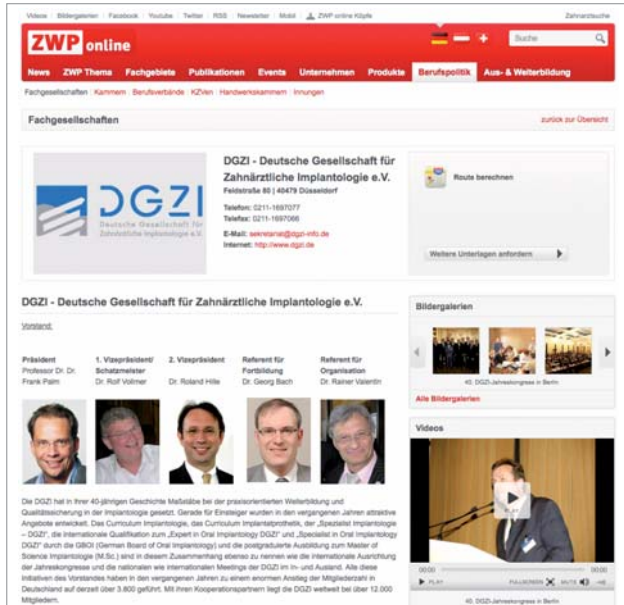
Videos | Bildergalerien | Facebook | Youtube | Twitter | RSS | Newsletter | Mobil | ZWP online Köpfe

Zahnarztsuche

ZWP online

Suche

News | ZWP Thema | Fachgebiete | Publikationen | Events | Unternehmen | Produkte | Berufspolitik | Aus- & Weiterbildung

Fachgesellschaften | Kammern | Berufsverbände | KZVen | Handwerkskammern | Innungen

Fachgesellschaften

zurück zur Übersicht

DGZI Deutsche Gesellschaft für Zahnärztliche Implantologie e.V.

DGZI - Deutsche Gesellschaft für Zahnärztliche Implantologie e.V.
Feldstraße 80 | 40479 Düsseldorf

Telefon: 0211-1697077
Telefax: 0211-1697066

E-Mail: sekretariat@dgzi-info.de
Internet: http://www.dgzi.de

Route berechnen

Weitere Unterlagen anfordern

DGZI - Deutsche Gesellschaft für Zahnärztliche Implantologie e.V.

Vorstand:

| Präsident | 1. Vizepräsident/ Schatzmeister | 2. Vizepräsident | Referent für Fortbildung | Referent für Organisation |
|---|---|---|---|---|
| Professor Dr. Dr. Frank Palm | Dr. Rolf Vollmer | Dr. Roland Hille | Dr. Georg Bach | Dr. Rainer Valentin |

Die DGZI hat in ihrer 40-jährigen Geschichte Maßstäbe bei der praxisorientierten Weiterbildung und Qualitätssicherung in der Implantologie gesetzt. Gerade für Einsteiger wurden in den vergangenen Jahren attraktive Angebote entwickelt. Das Curriculum Implantologie, das Curriculum Implantatprothetik, der „Spezialist Implantologie – DGZI", die internationale Qualifikation zum „Expert in Oral Implantology DGZI" und „Specialist in Oral Implantology DGZI" durch die GBOI (German Board of Oral Implantology) und die postgraduierte Ausbildung zum Master of Science Implantologie (M.Sc.) sind in diesem Zusammenhang ebenso zu nennen wie die internationale Ausrichtung der Jahreskongresse und die nationalen wie internationalen Meetings der DGZI im In- und Ausland. Alle diese Initiativen des Vorstandes haben in den vergangenen Jahren zu einem enormen Anstieg der Mitgliederzahl in Deutschland auf derzeit über 3.800 geführt. Mit ihren Kooperationspartnern liegt die DGZI weltweit bei über 12.000 Mitgliedern.

Bildergalerien

40. DGZI-Jahreskongress in Berlin

Alle Bildergalerien

Videos

PLAY

00:00 | 00:00 | FULLSCREEN | MUTE

40. DGZI-Jahreskongress in Berlin